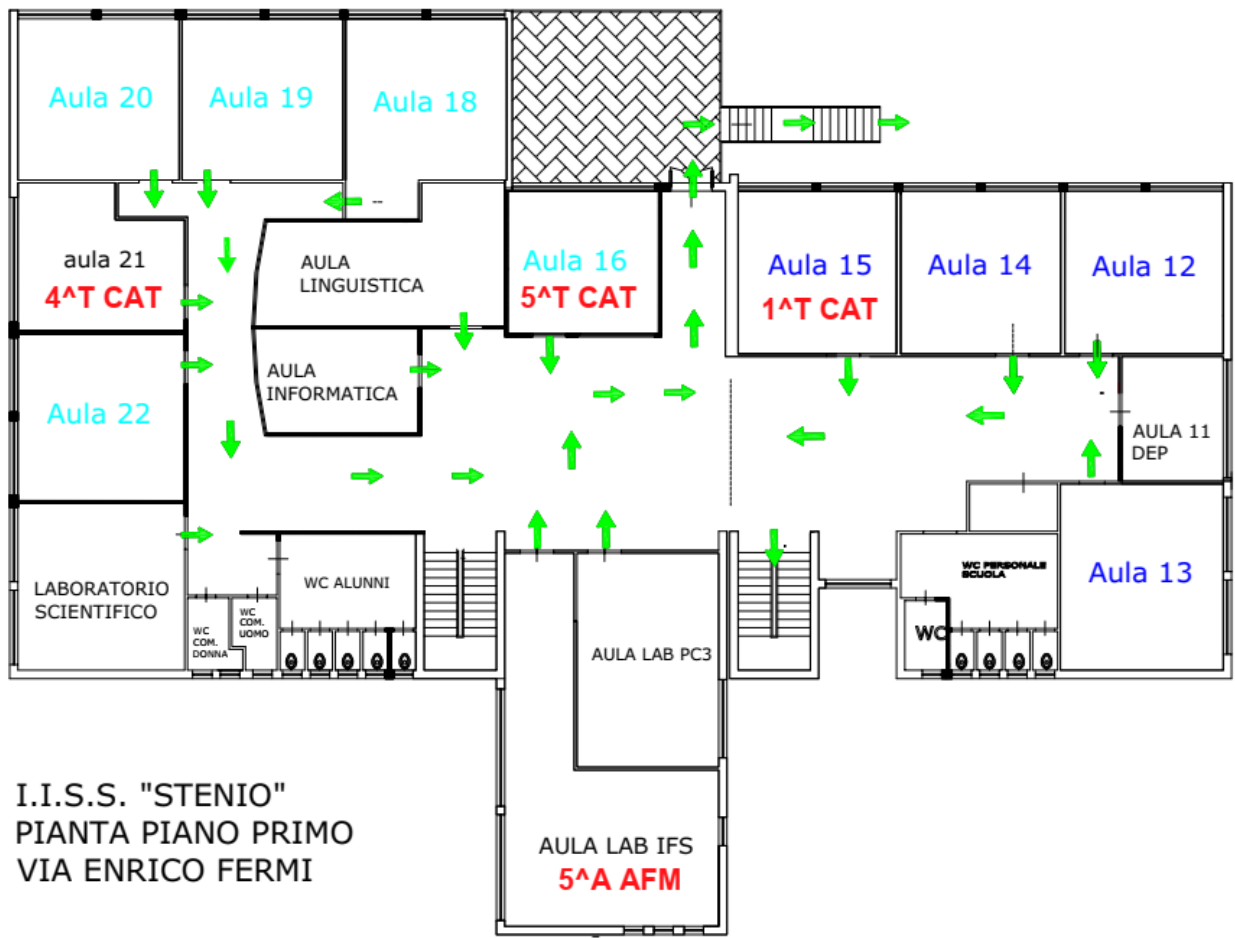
Aula 20

Aula 19

Aula 18

aula 21
4^T CAT

AULA LINGUISTICA

Aula 16
5^T CAT

Aula 15
1^T CAT

Aula 14

Aula 12

Aula 22

AULA INFORMATICA

AULA 11 DEP

LABORATORIO SCIENTIFICO

WC COM. DONNA

WC COM. UOMO

WC ALUNNI

WC PERSONALE SCUOLA

WC

Aula 13

AULA LAB PC3

AULA LAB IFS
5^A AFM

I.I.S.S. "STENIO"
PIANTA PIANO PRIMO
VIA ENRICO FERMI